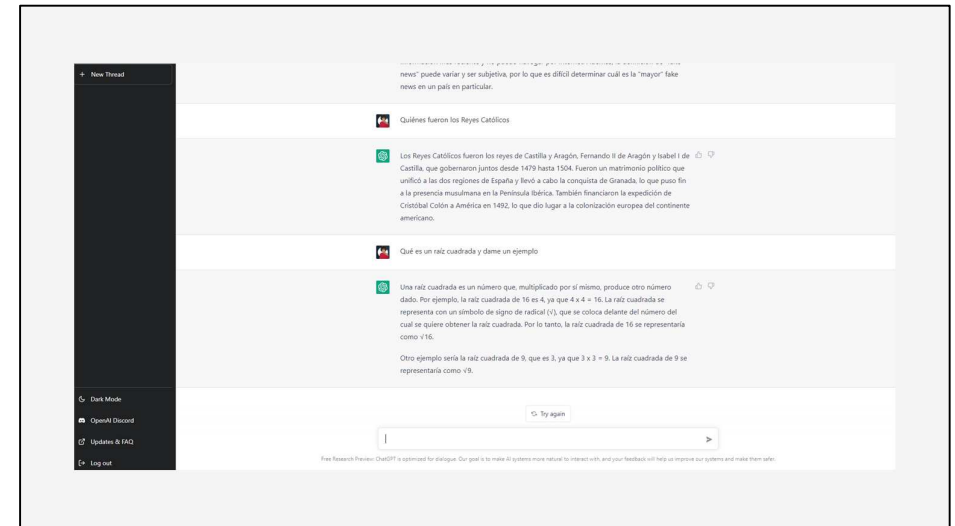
+ New Thread

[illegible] news" puede variar y ser subjetiva, por lo que es difícil determinar cuál es la "mayor" fake news en un país en particular.

Quiénes fueron los Reyes Católicos

Los Reyes Católicos fueron los reyes de Castilla y Aragón, Fernando II de Aragón y Isabel I de Castilla, que gobernaron juntos desde 1479 hasta 1504. Fueron un matrimonio político que unificó a las dos regiones de España y llevó a cabo la conquista de Granada, lo que puso fin a la presencia musulmana en la Península Ibérica. También financiaron la expedición de Cristóbal Colón a América en 1492, lo que dio lugar a la colonización europea del continente americano.

Qué es un raíz cuadrada y dame un ejemplo

Una raíz cuadrada es un número que, multiplicado por sí mismo, produce otro número dado. Por ejemplo, la raíz cuadrada de 16 es 4, ya que 4 x 4 = 16. La raíz cuadrada se representa con un símbolo de signo de radical (√), que se coloca delante del número del cual se quiere obtener la raíz cuadrada. Por lo tanto, la raíz cuadrada de 16 se representaría como √16.

Otro ejemplo sería la raíz cuadrada de 9, que es 3, ya que 3 x 3 = 9. La raíz cuadrada de 9 se representaría como √9.

Dark Mode
OpenAI Discord
Updates & FAQ
Log out

Try again

Free Research Preview: ChatGPT is optimized for dialogue. Our goal is to make AI systems more natural to interact with, and your feedback will help us improve our systems and make them safer.